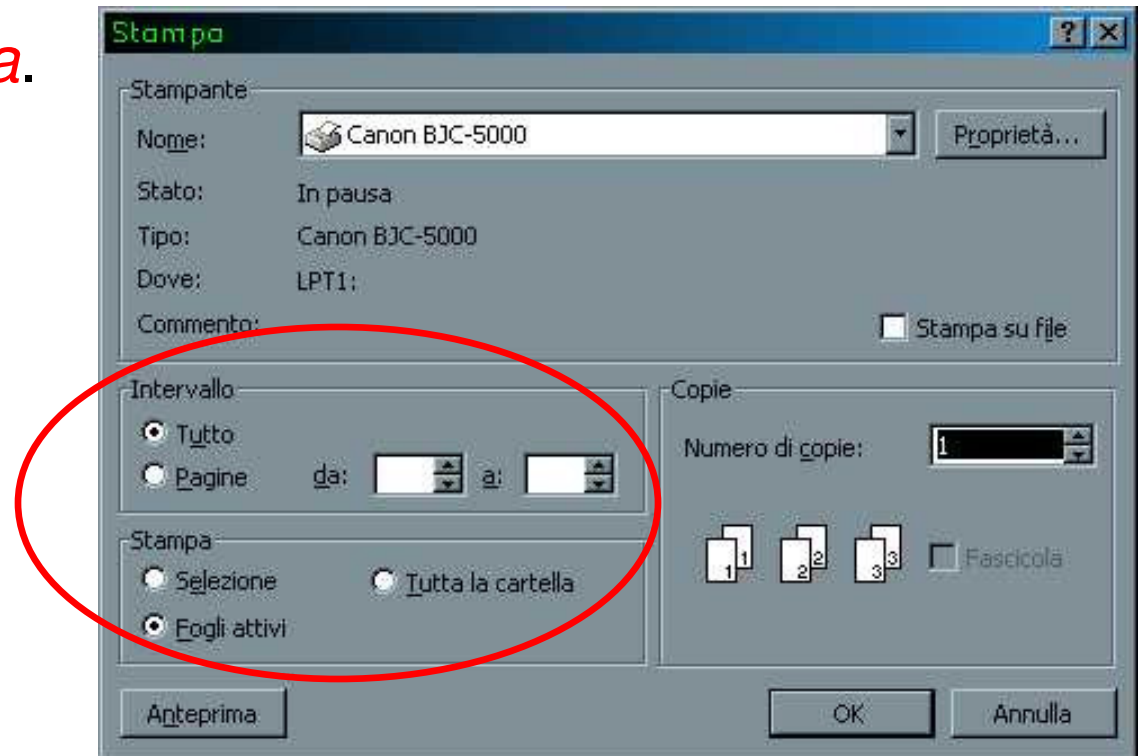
a.

Stampa

?

Stampante

Nome: Canon BJC-5000

Proprietà...

Stato: In pausa

Tipo: Canon BJC-5000

Dove: LPT1:

Commento:

Stampa su file

Intervallo

Tutto

Pagine da: a:

Copie

Numero di copie: 1

Stampa

Selezione

Tutta la cartella

Fogli attivi

1 1 2 2 3 3

Fascicola

Anteprima

OK

Annulla